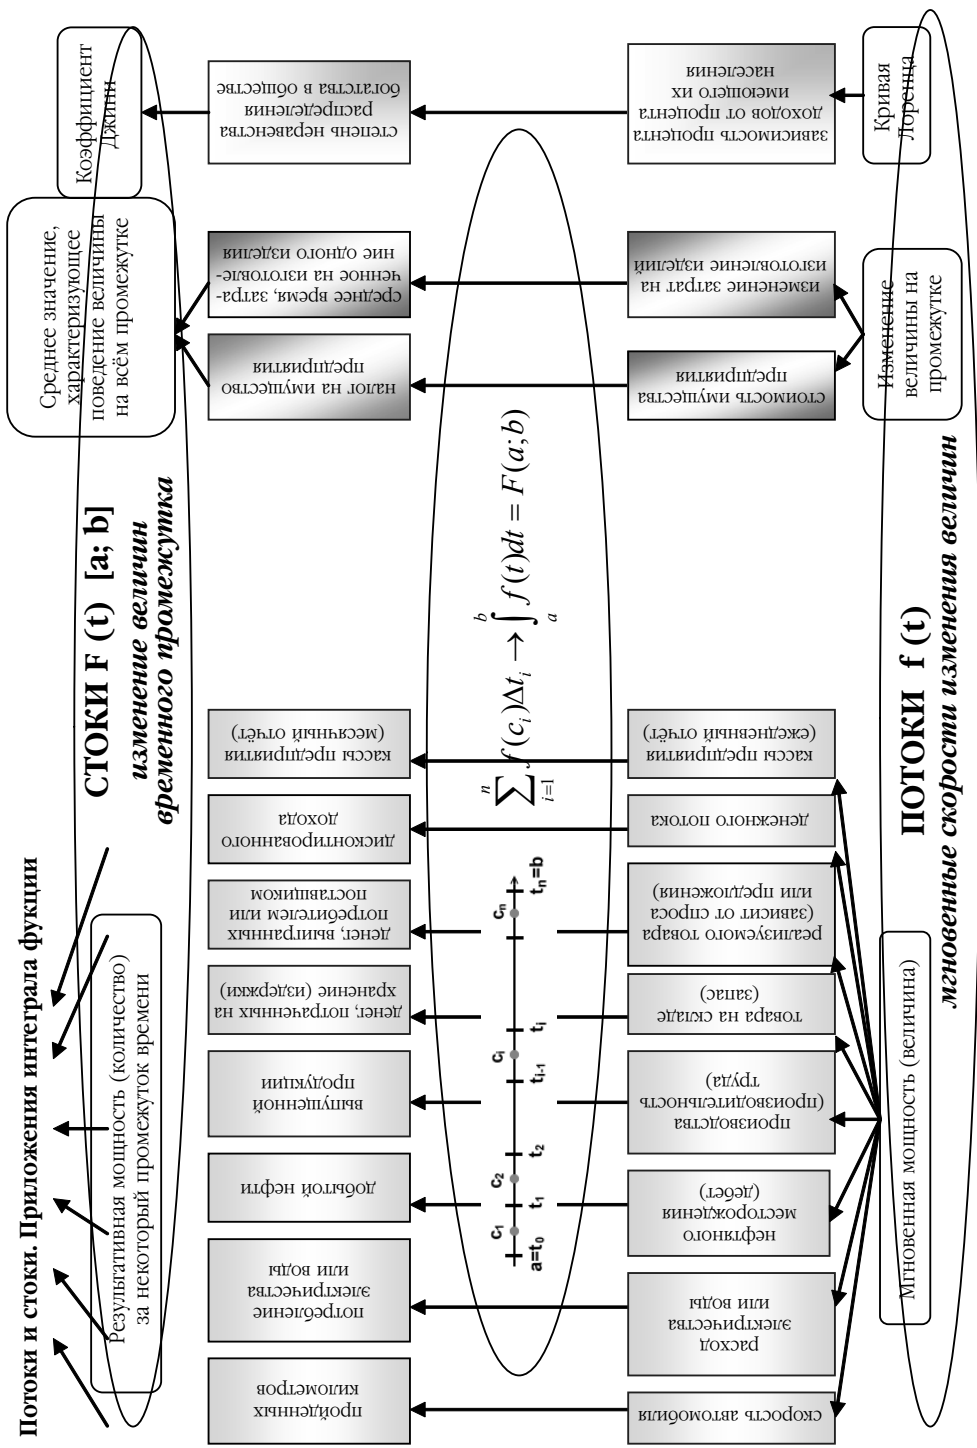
Потоки и стоки. Приложения интеграла фукции

Результативная мощность (количество) за некоторый промежуток времени

СТОКИ F (t) [a; b]
изменение величин временного промежутка

Среднее значение, характеризующее поведение величины на всём промежутке

Коэффициент Джини

пройденных километров

потребление электричества или воды

добытой нефти

выпущенной продукции

денег, потраченных на хранение (издержки)

денег, выигранных потребителем или поставщиком

дисконтированного дохода

кассы предприятия (месячный отчёт)

налог на имущество предприятия

среднее время, затраченное на изготовление одного изделия

степень неравенства распределения богатства в обществе

$a=t_0$ $c_1$ $t_1$ $c_2$ $t_2$ $t_{i-1}$ $c_i$ $t_i$ $c_n$ $t_n=b$

$\sum_{i=1}^{n} f(c_i)\Delta t_i \rightarrow \int_a^b f(t)dt = F(a;b)$

скорость автомобиля

расход электричества или воды

нефтяного месторождения (дебет)

производства (производительность труда)

товара на складе (запас)

реализуемого товара (зависит от спроса или предложения)

денежного потока

кассы предприятия (ежедневный отчёт)

стоимость имущества предприятия

изменение затрат на изготовление изделий

зависимость процента доходов от процента имеющего их населения

Мгновенная мощность (величина)

Изменение величины на промежутке

Кривая Лоренца

ПОТОКИ f (t)
мгновенные скорости изменения величин